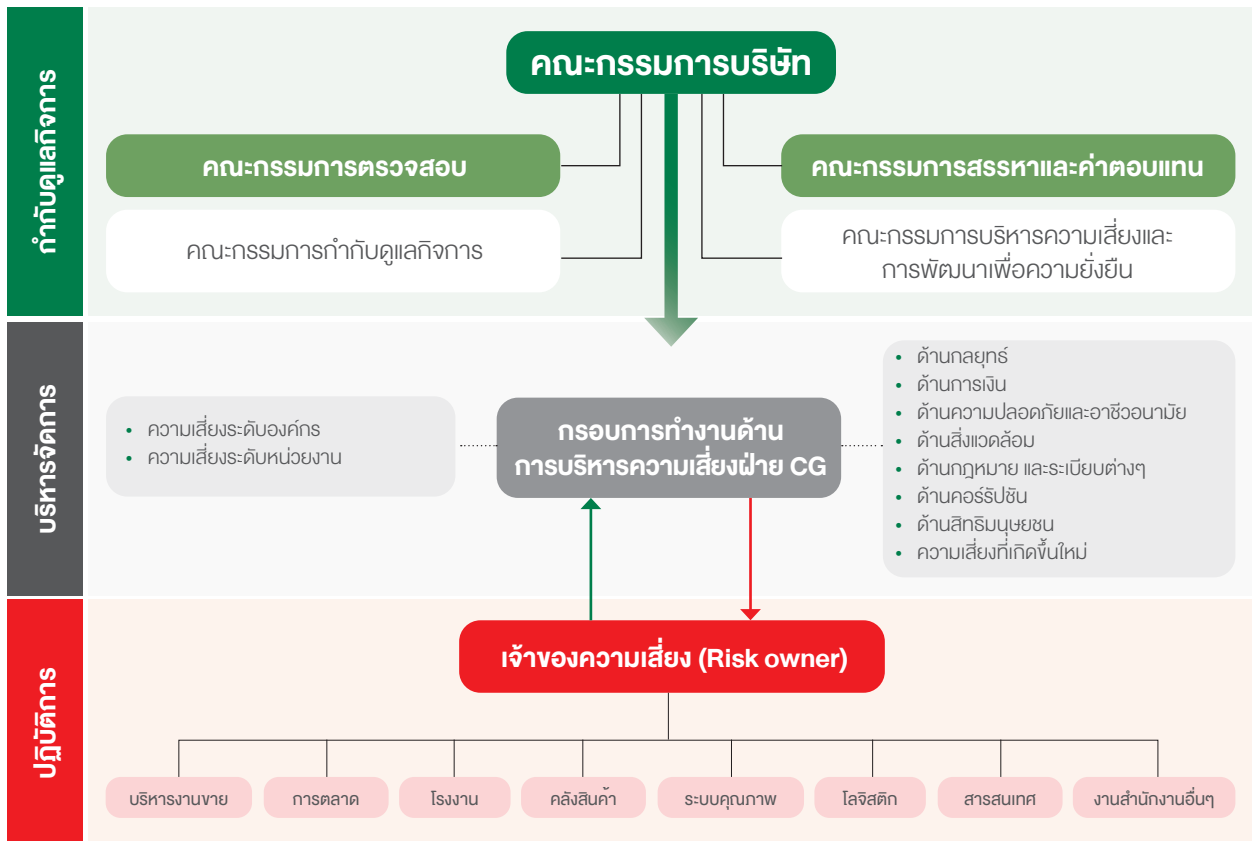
กำกับดูแลกิจการ

คณะกรรมการบริษัท

คณะกรรมการตรวจสอบ

คณะกรรมการสรรหาและค่าตอบแทน

คณะกรรมการกำกับดูแลกิจการ

คณะกรรมการบริหารความเสี่ยงและการพัฒนาเพื่อความยั่งยืน

บริหารจัดการ

• ความเสี่ยงระดับองค์กร
• ความเสี่ยงระดับหน่วยงาน

กรอบการทำงานด้านการบริหารความเสี่ยงฝ่าย CG

• ด้านกลยุทธ์
• ด้านการเงิน
• ด้านความปลอดภัยและอาชีวอนามัย
• ด้านสิ่งแวดล้อม
• ด้านกฎหมาย และระเบียบต่างๆ
• ด้านคอร์รัปชัน
• ด้านสิทธิมนุษยชน
• ความเสี่ยงที่เกิดขึ้นใหม่

ปฏิบัติการ

เจ้าของความเสี่ยง (Risk owner)

บริหารงานขาย

การตลาด

โรงงาน

คลังสินค้า

ระบบคุณภาพ

โลจิสติก

สารสนเทศ

งานสำนักงานอื่นๆ